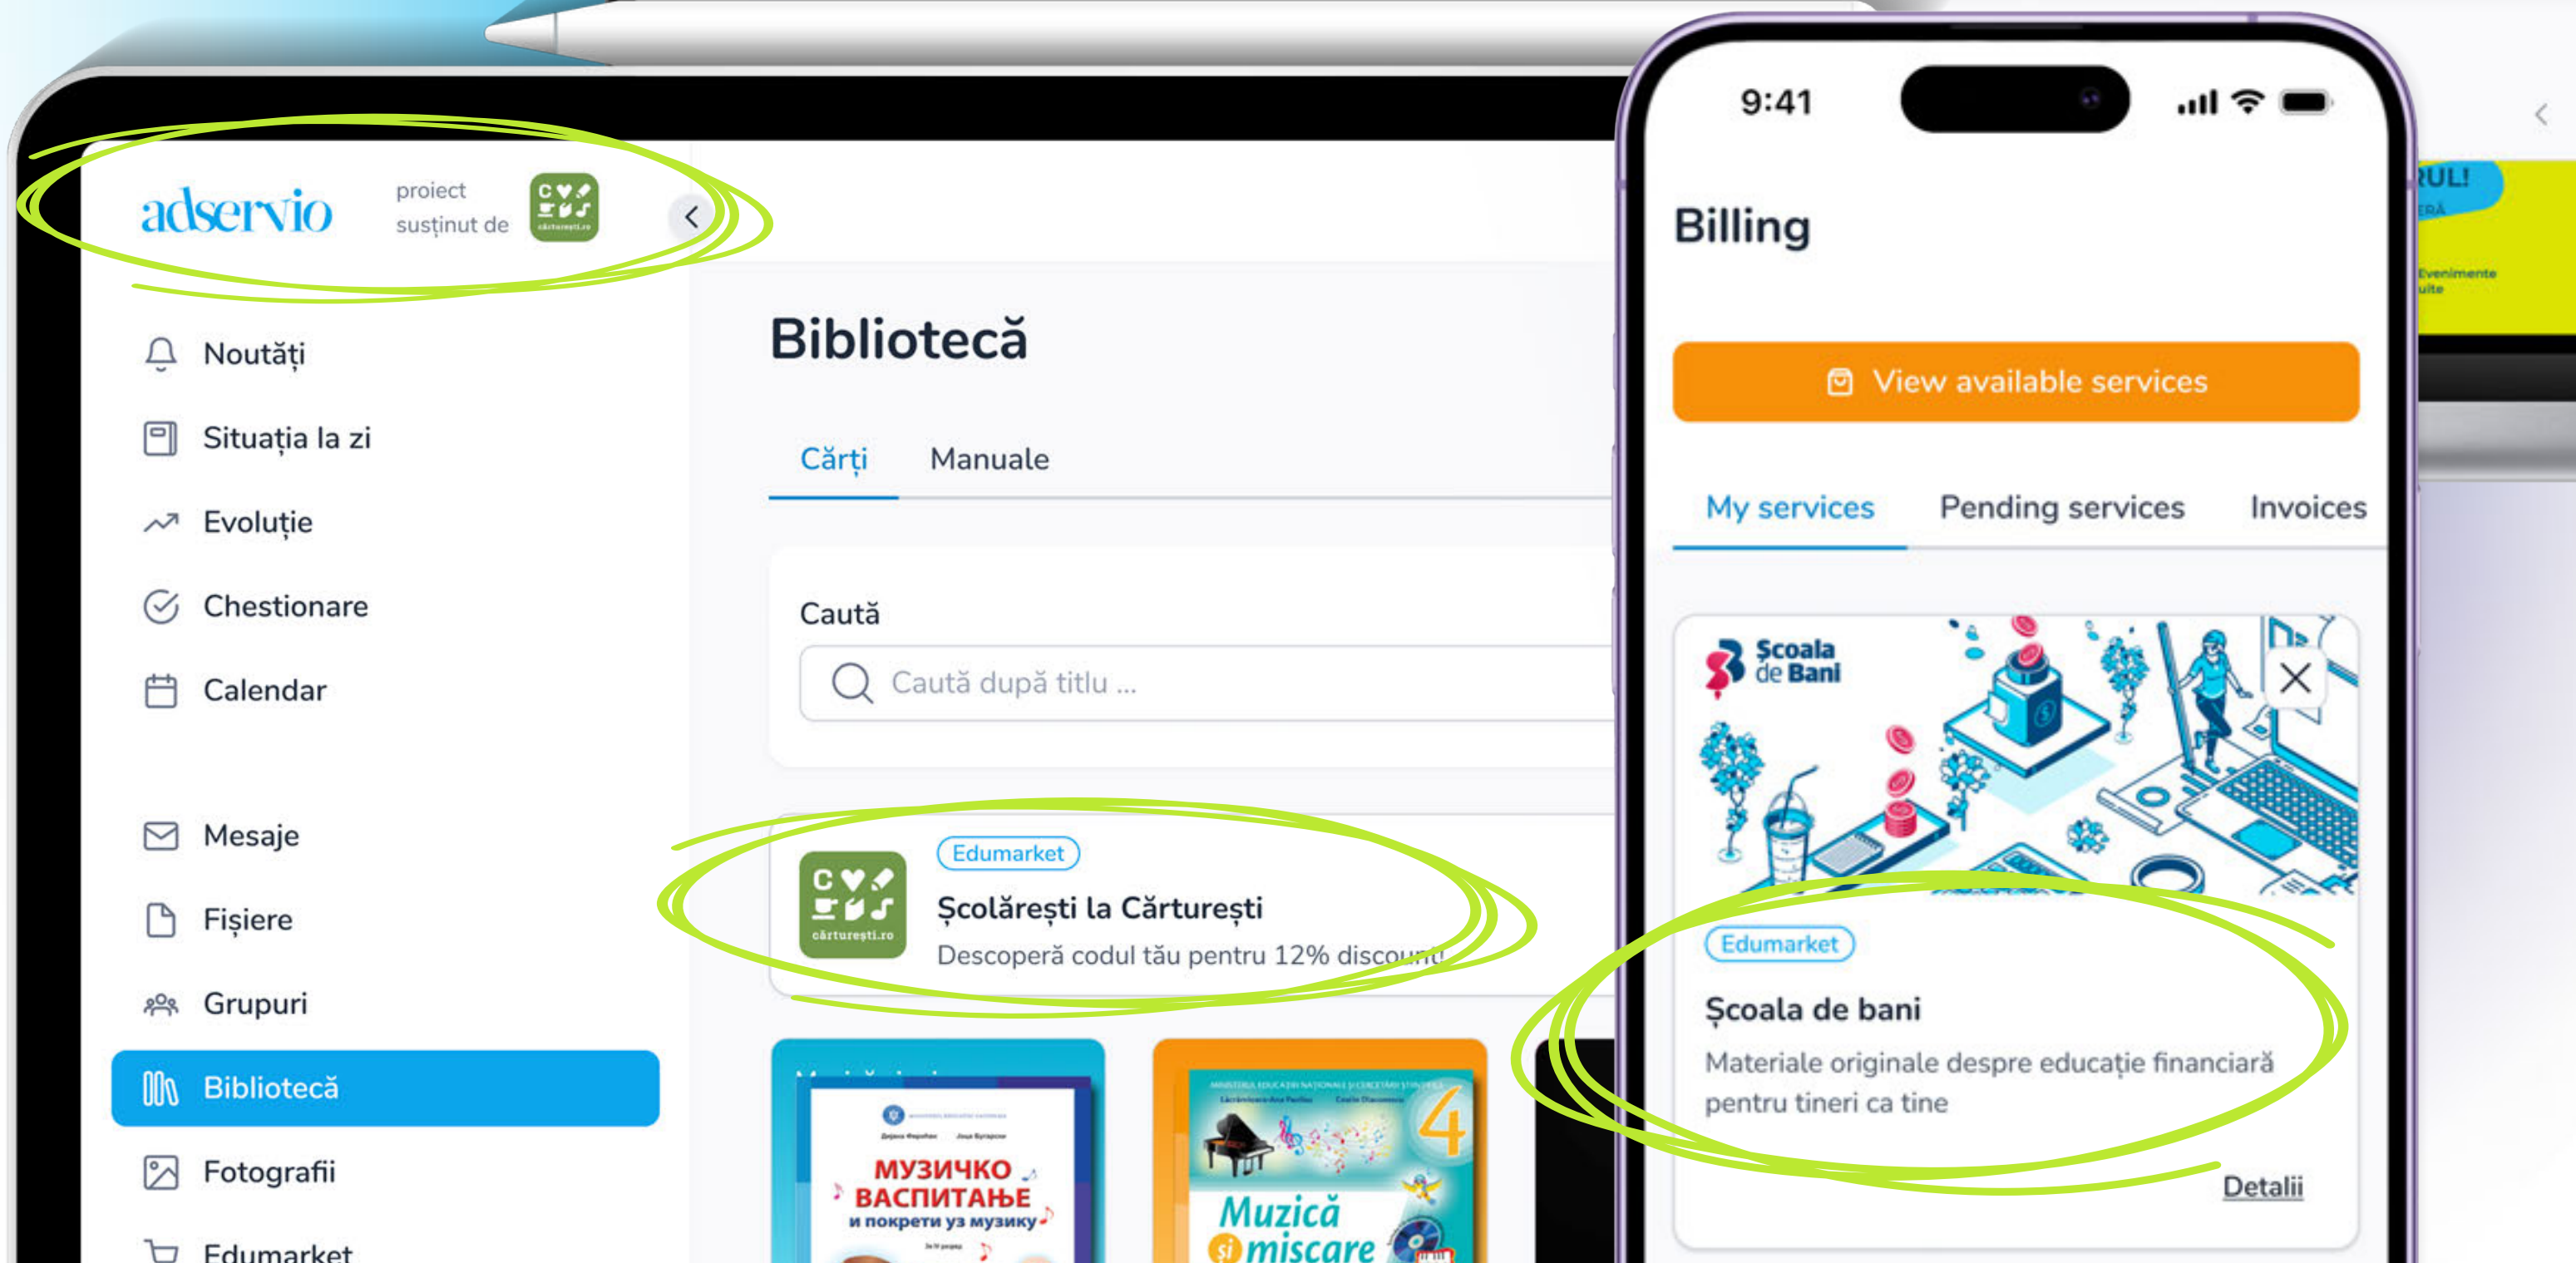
adservio

proiect susținut de

cărturești.ro

Noutăți

Situația la zi

Evoluție

Chestionare

Calendar

Mesaje

Fișiere

Grupuri

Bibliotecă

Fotografii

Edumarket

Bibliotecă

Cărți Manuale

Caută

Caută după titlu ...

Edumarket

Școlărești la Cărturești

Descoperă codul tău pentru 12% discount!

cărturești.ro

МУЗИЧКО ВАСПИТАЊЕ и покрети уз музику

Muzică și mișcare

4

9:41

Billing

View available services

My services Pending services Invoices

Școala de Bani

Edumarket

Școala de bani

Materiale originale despre educație financiară pentru tineri ca tine

Detalii

RUL!

Evenimente